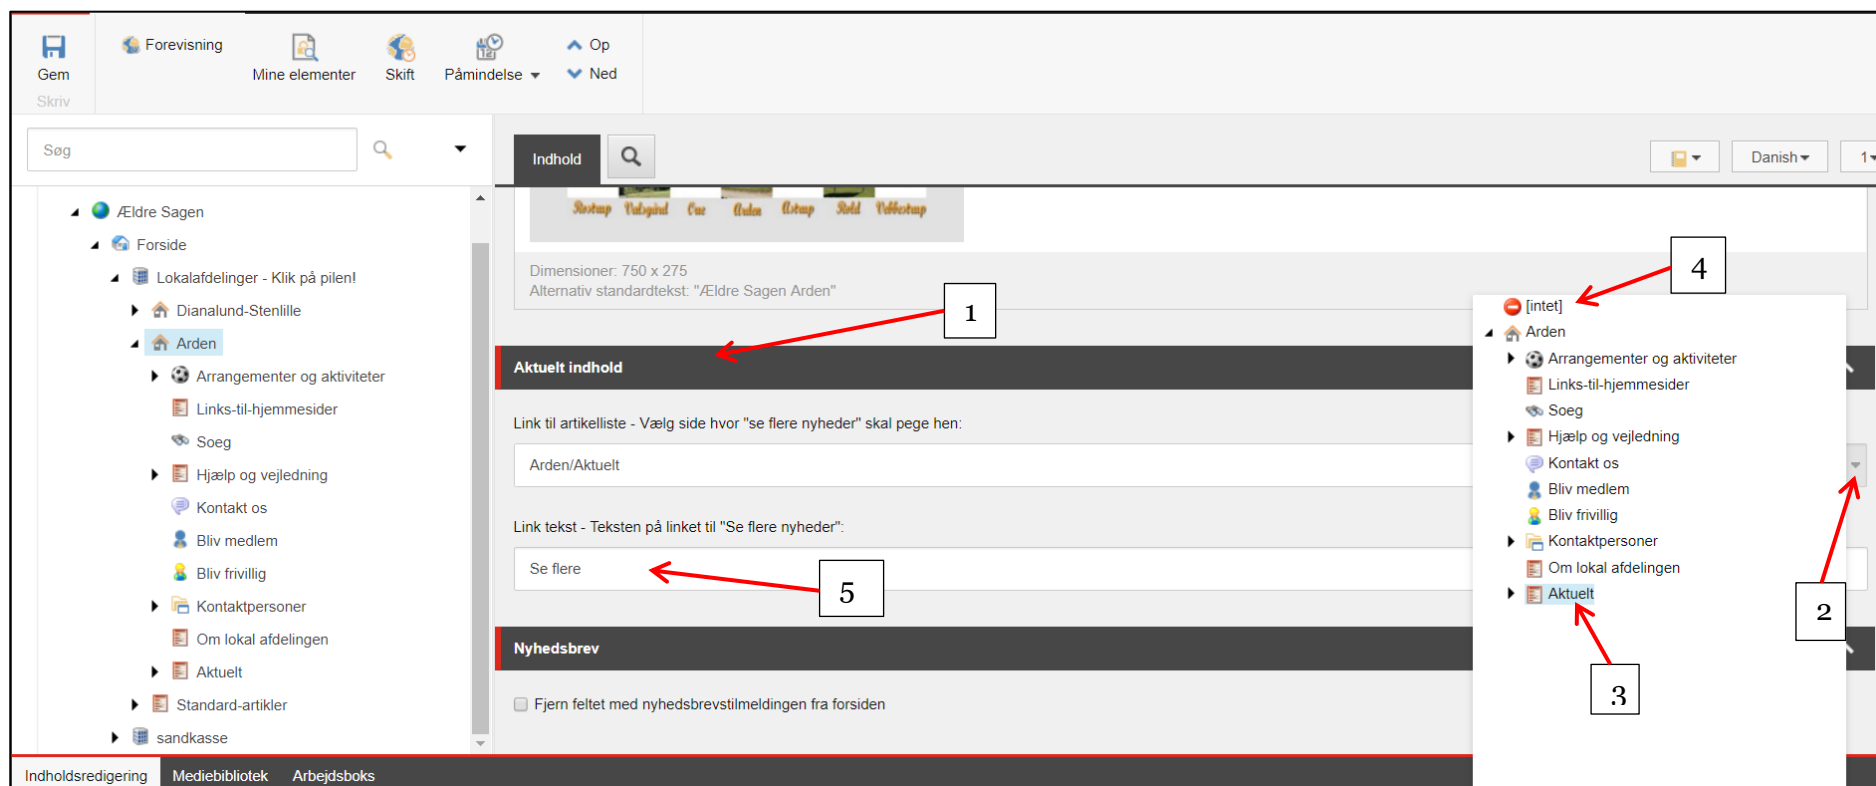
Gem
Skriv
Forevisning
Mine elementer
Skift
Påmindelse
Op
Ned

Søg

Ældre Sagen
Forside
Lokalafdelinger - Klik på pilen!
Dianalund-Stenlille
Arden
Arrangementer og aktiviteter
Links-til-hjemmesider
Soeg
Hjælp og vejledning
Kontakt os
Bliv medlem
Bliv frivillig
Kontaktpersoner
Om lokal afdelingen
Aktuelt
Standard-artikler
sandkasse

Indhold
Danish
1

Dimensioner: 750 x 275
Alternativ standardtekst: "Ældre Sagen Arden"

1

Aktuelt indhold

Link til artikelliste - Vælg side hvor "se flere nyheder" skal pege hen:
Arden/Aktuelt

Link tekst - Teksten på linket til "Se flere nyheder":
Se flere

5

Nyhedsbrev

Fjern feltet med nyhedsbrevstilmeldingen fra forsiden

4
[intet]
Arden
Arrangementer og aktiviteter
Links-til-hjemmesider
Soeg
Hjælp og vejledning
Kontakt os
Bliv medlem
Bliv frivillig
Kontaktpersoner
Om lokal afdelingen
Aktuelt

2
3

Indholdsredigering
Mediebibliotek
Arbejdsboks